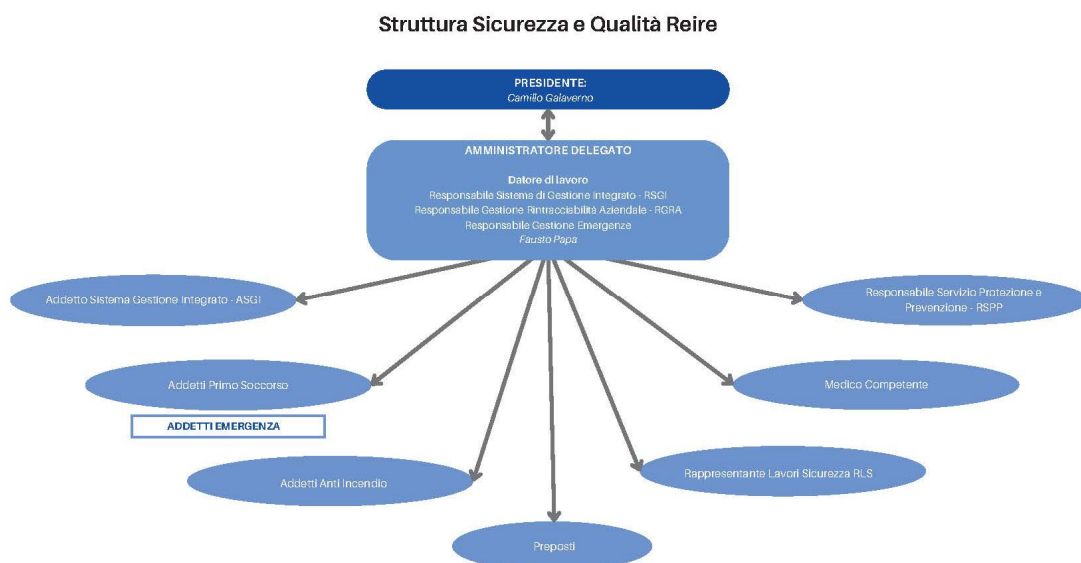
Struttura Sicurezza e Qualità Reire

PRESIDENTE:
Camillo Galaverno

AMMINISTRATORE DELEGATO

Datore di lavoro
Responsabile Sistema di Gestione Integrato - RSGI
Responsabile Gestione Rintracciabilità Aziendale - RGRA
Responsabile Gestione Emergenze
Fausto Papa

Addetto Sistema Gestione Integrato - ASGI

Responsabile Servizio Protezione e Prevenzione - RSPP

Addetti Primo Soccorso

ADDETTI EMERGENZA

Medico Competente

Addetti Anti Incendio

Rappresentante Lavori Sicurezza RLS

Preposti